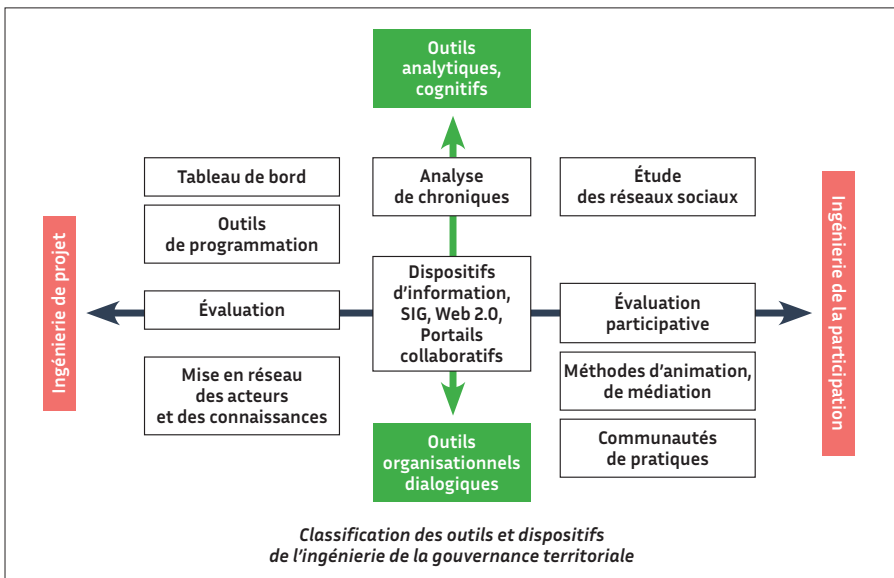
Outils analytiques, cognitifs

Tableau de bord

Analyse de chroniques

Étude des réseaux sociaux

Outils de programmation

Ingénierie de projet

Évaluation

Dispositifs d'information, SIG, Web 2.0, Portails collaboratifs

Évaluation participative

Ingénierie de la participation

Mise en réseau des acteurs et des connaissances

Méthodes d'animation, de médiation

Communautés de pratiques

Outils organisationnels dialogiques

Classification des outils et dispositifs de l'ingénierie de la gouvernance territoriale